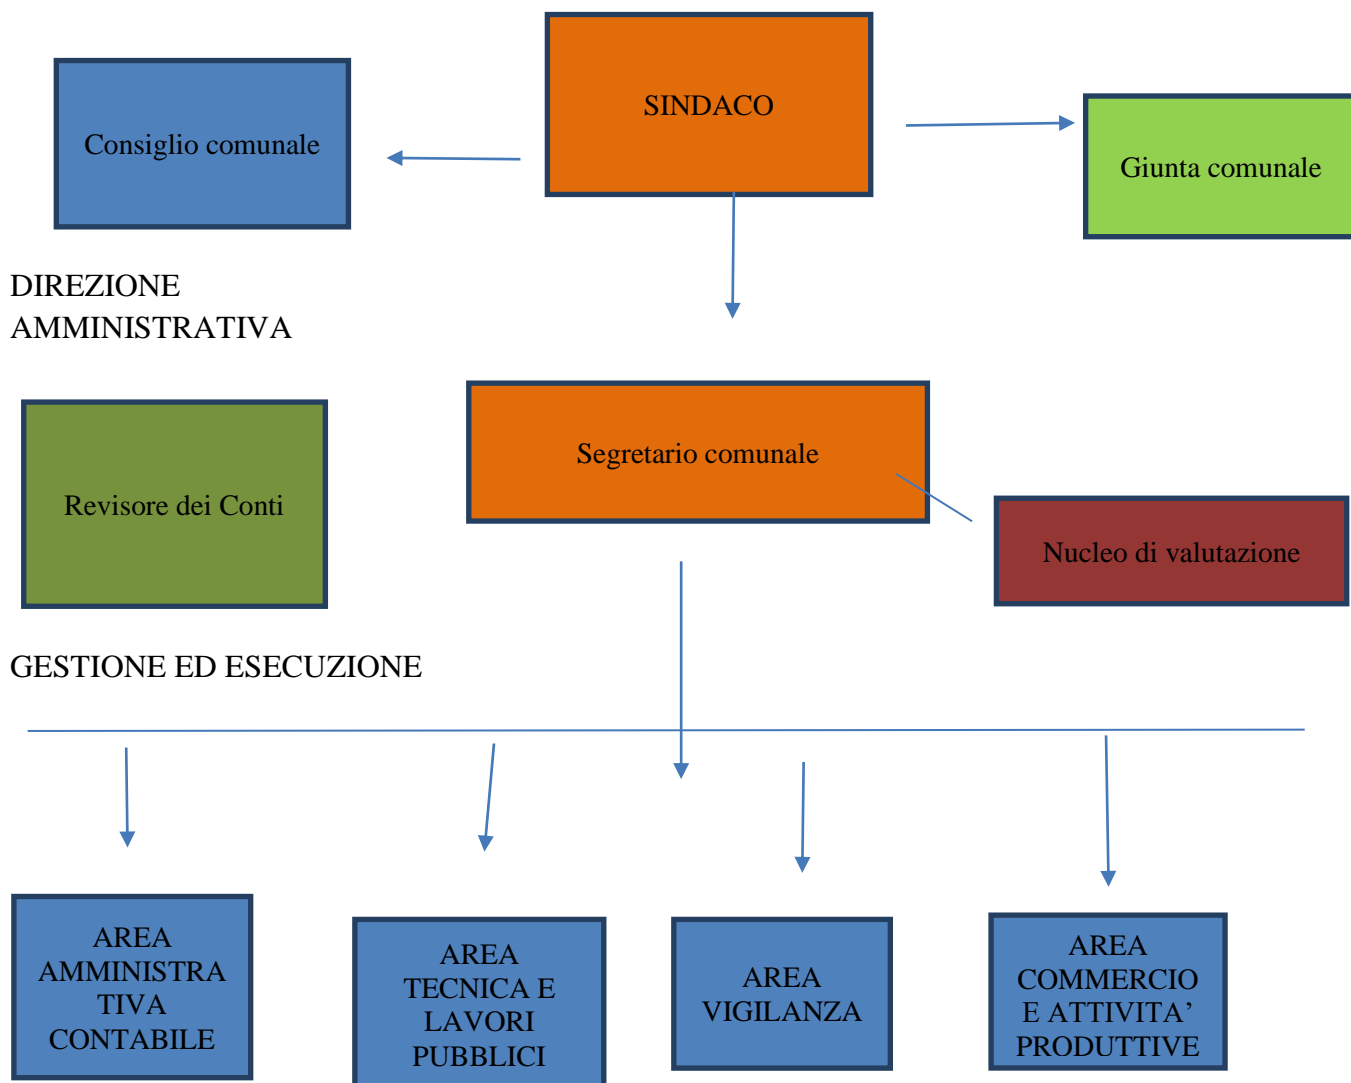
SINDACO

Consiglio comunale

Giunta comunale

DIREZIONE AMMINISTRATIVA

Revisore dei Conti

Segretario comunale

Nucleo di valutazione

GESTIONE ED ESECUZIONE

AREA AMMINISTRA TIVA CONTABILE

AREA TECNICA E LAVORI PUBBLICI

AREA VIGILANZA

AREA COMMERCIO E ATTIVITA' PRODUTTIVE